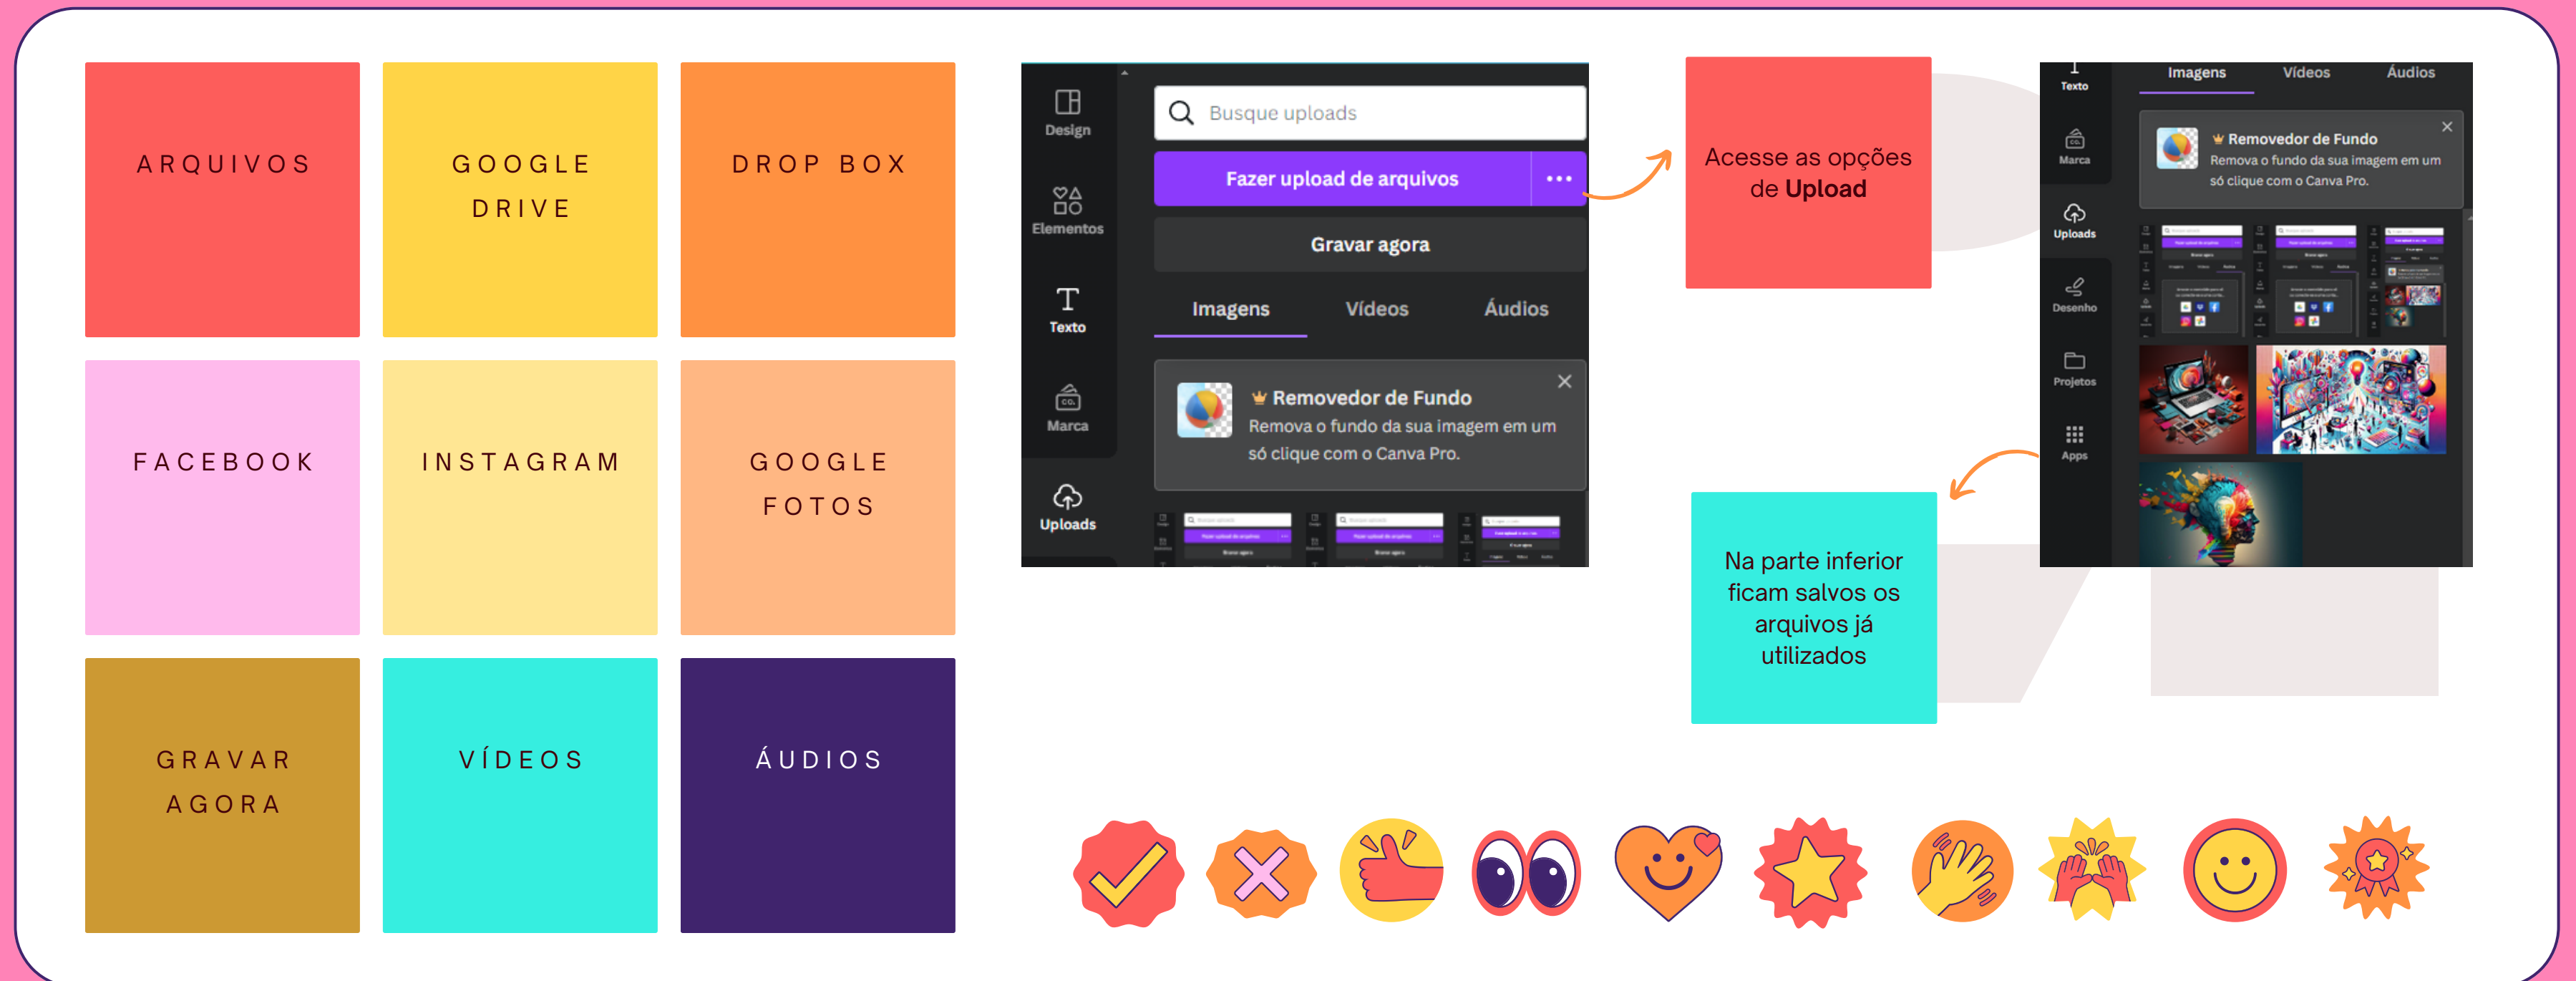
ARQUIVOS

GOOGLE DRIVE

DROP BOX

FACEBOOK

INSTAGRAM

GOOGLE FOTOS

GRAVAR AGORA

VÍDEOS

ÁUDIOS

Design
Elementos
Texto
Marca
Uploads

Busque uploads

Fazer upload de arquivos

Gravar agora

Imagens Vídeos Áudios

Removedor de Fundo
Remova o fundo da sua imagem em um só clique com o Canva Pro.

Acesse as opções de **Upload**

Texto
Marca
Uploads
Desenho
Projetos
Apps

Imagens Vídeos Áudios

Removedor de Fundo
Remova o fundo da sua imagem em um só clique com o Canva Pro.

Na parte inferior ficam salvos os arquivos já utilizados